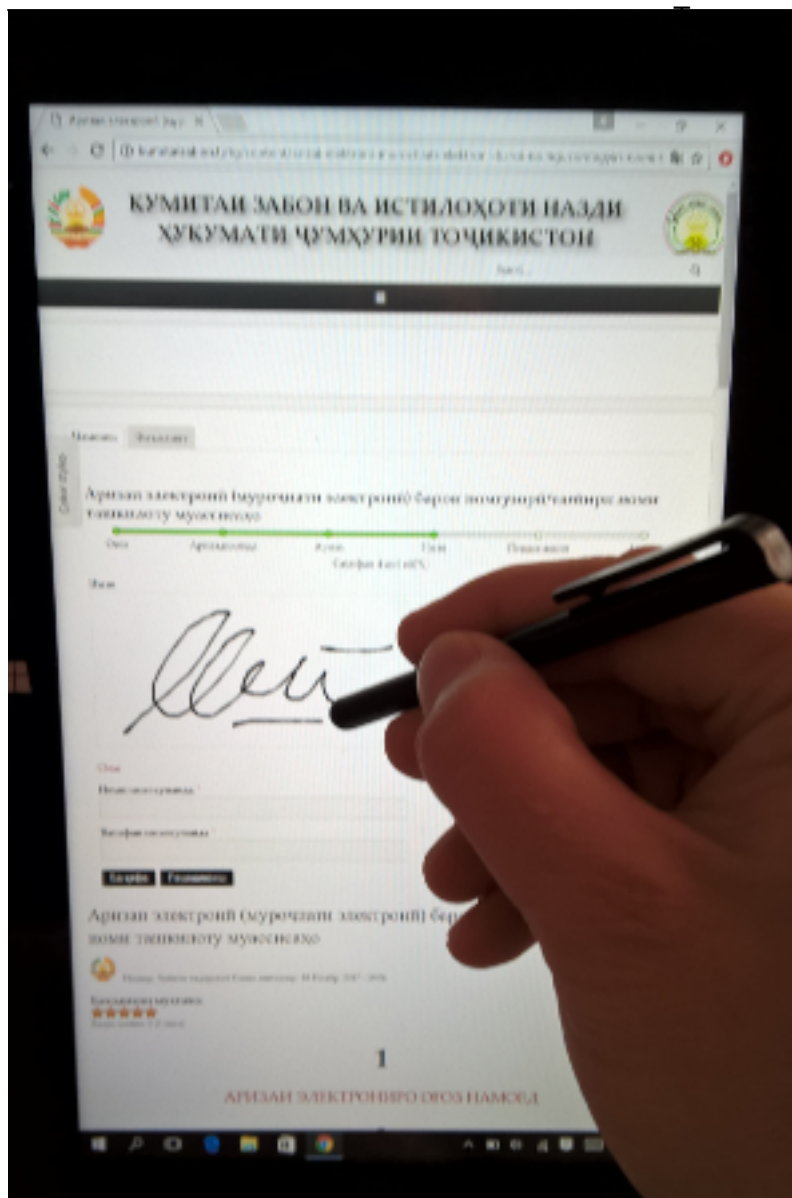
КУМИТАИ ЗАБОН ВА ИСТИЛОҲОТИ НАЗДИ ҲУКУМАТИ ҶУМҲУРИИ ТОҶИКИСТОН

Ҷустуҷӯ...

Аризаи электронӣ (муроҷиати электронӣ) барои номгузорӣ/тағйири номи ташкилоту муассисаҳо

Оғоз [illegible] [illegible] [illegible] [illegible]

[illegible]

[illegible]

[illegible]

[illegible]

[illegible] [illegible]

Аризаи электронӣ (муроҷиати электронӣ) бар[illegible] номи ташкилоту муассисаҳо

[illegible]

1

АРИЗАИ ЭЛЕКТРОНИРО ОҒОЗ НАМОЕД